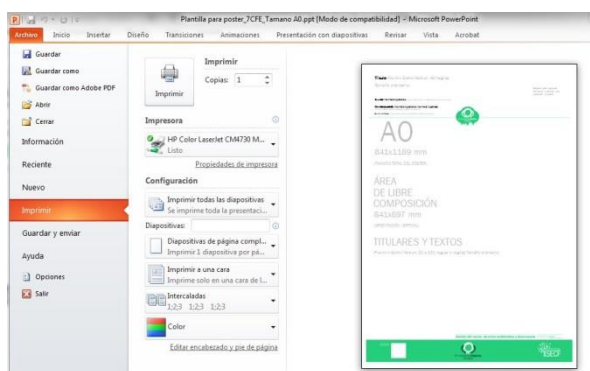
Plantilla para poster_7CFE_Tamano A0.ppt [Modo de compatibilidad] - Microsoft PowerPoint

Archivo Inicio Insertar Diseño Transiciones Animaciones Presentación con diapositivas Revisar Vista Acrobat

Guardar
Guardar como
Guardar como Adobe PDF
Abrir
Cerrar
Información
Reciente
Nuevo
Imprimir
Guardar y enviar
Ayuda
Opciones
Salir

Imprimir
Copias: 1
Imprimir

Impresora
HP Color LaserJet CM4730 M...
Listo
Propiedades de impresora

Configuración
Imprimir todas las diapositivas
Se imprime toda la presentaci...
Diapositivas:
Diapositivas de página compl...
Imprimir 1 diapositiva por pá...
Imprimir a una cara
Imprimir solo en una cara de l...
Intercaladas
1,2,3 1,2,3 1,2,3
Color
Editar encabezado y pie de página

A0
841x1189 mm
ÁREA
DE LIBRE
COMPOSICIÓN
841x697 mm
TITULARES Y TEXTOS
SECF